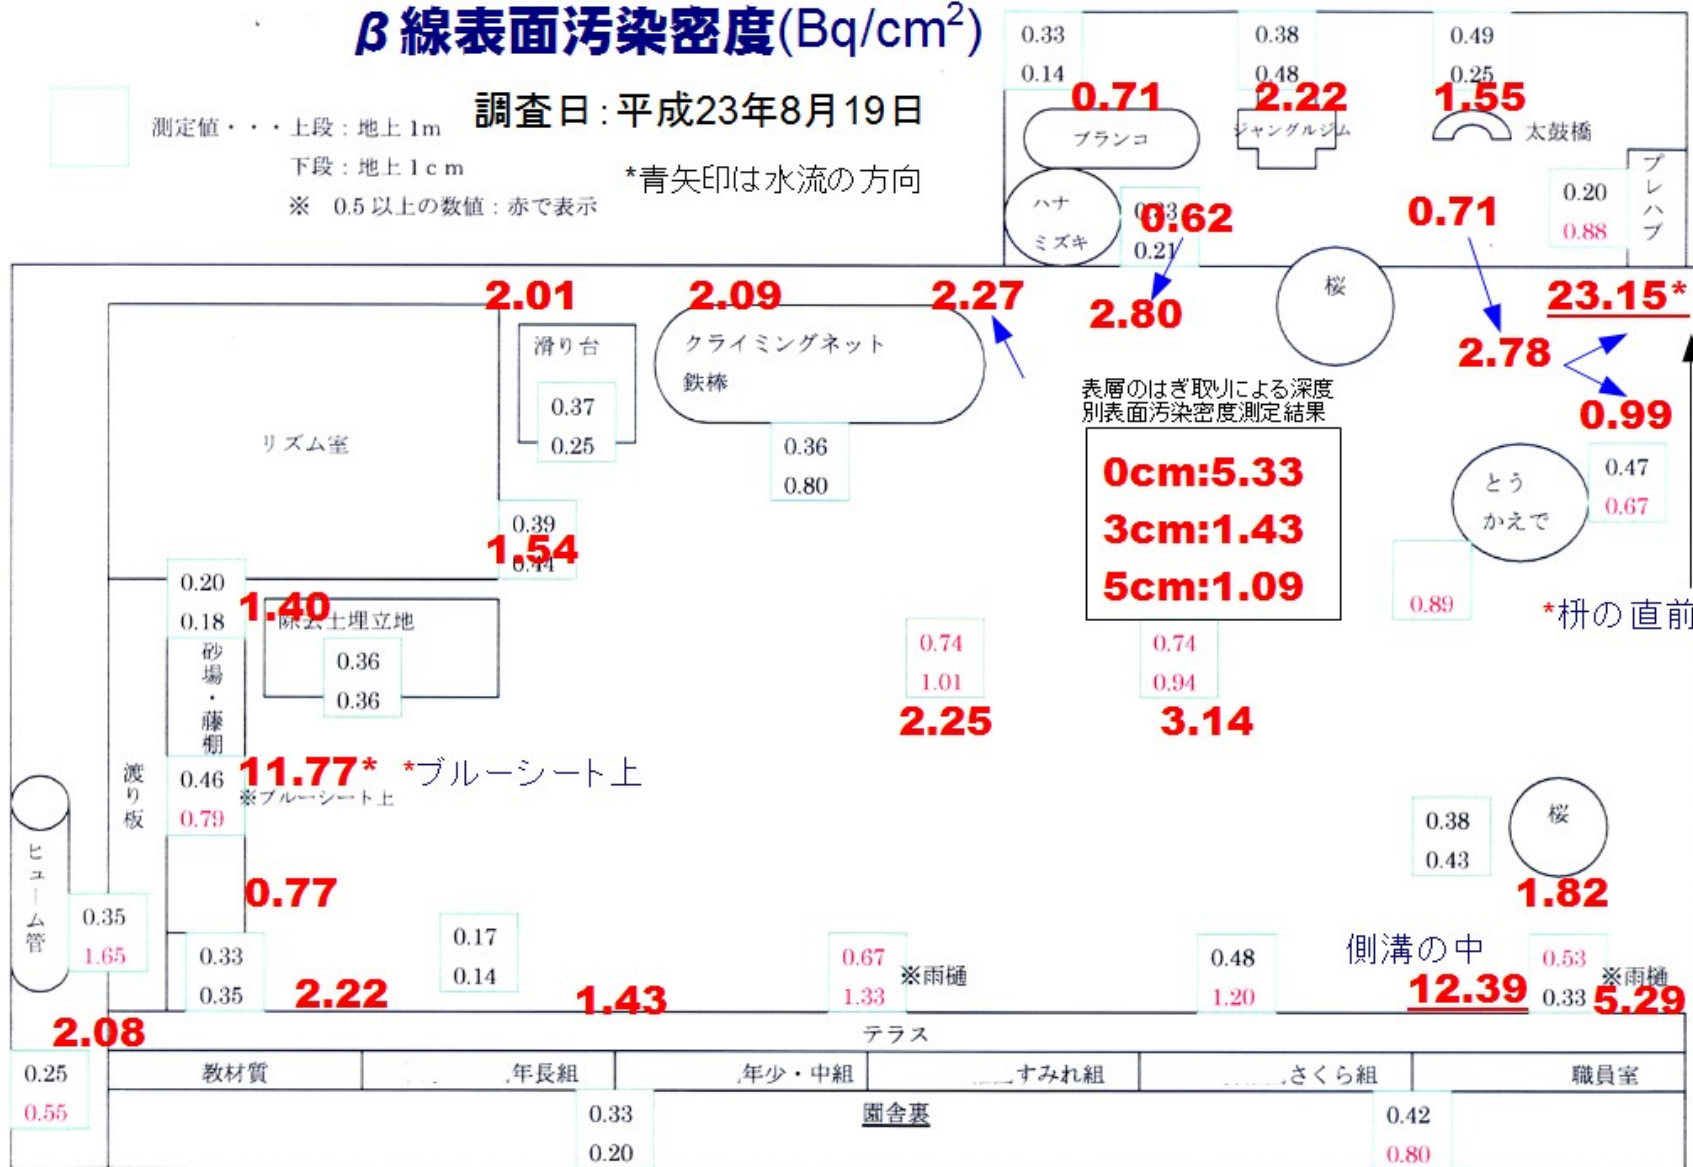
β線表面汚染密度(Bq/cm$^2$)

調査日：平成23年8月19日

測定値・・・上段：地上1m
下段：地上1cm
※ 0.5以上の数値：赤で表示

*青矢印は水流の方向

0.33
0.14
0.71
ブランコ

0.38
0.48
2.22
ジャングルジム

0.49
0.25
1.55
太鼓橋

ハナミズキ
0.33
0.21
0.62

0.71
0.20
0.88
プレハブ

2.01
2.09
2.27
2.80
桜
2.78
23.15*

滑り台
0.37
0.25

クライミングネット
鉄棒
0.36
0.80

リズム室

表層のはぎ取りによる深度別表面汚染密度測定結果
0cm:5.33
3cm:1.43
5cm:1.09

0.99
とうかえで
0.47
0.67

0.39
0.44
1.54

0.89
*枡の直前

0.20
0.18
1.40
除去土埋立地
0.36
0.36

砂場・藤棚

0.74
1.01
2.25

0.74
0.94
3.14

渡り板
0.46
0.79
11.77*
※ブルーシート上
*ブルーシート上

0.38
0.43
桜
1.82

ヒューム管
0.35
1.65

0.77

0.33
0.35
2.22

0.17
0.14
1.43

0.67
1.33
※雨樋

0.48
1.20

側溝の中
12.39

0.53
0.33
※雨樋
5.29

2.08
テラス

0.25
0.55
教材質
年長組
年少・中組
すみれ組
さくら組
職員室

0.33
0.20
園舎裏
0.42
0.80